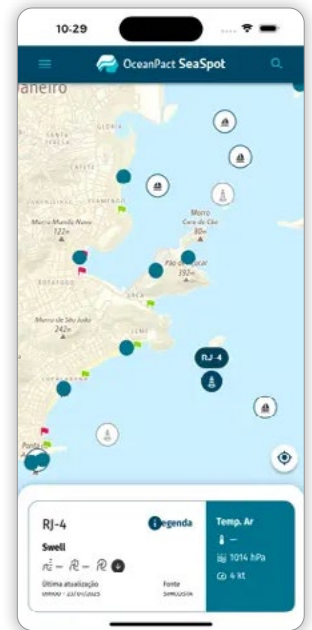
10:29

OceanPact SeaSpot

aneiro

Morro Mundo Novo
122m

Morro
Cara de Cão
80m

Pão de Açúcar
390m

BOTAFOGO

URCA

Morro de São João
242m

LEME

COPACABANA

RJ-4

Ponta do

RJ-4

Legenda

Swell

– – 

Última atualização
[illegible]

Fonte
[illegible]

Temp. Ar

–

1014 hPa

4 kt